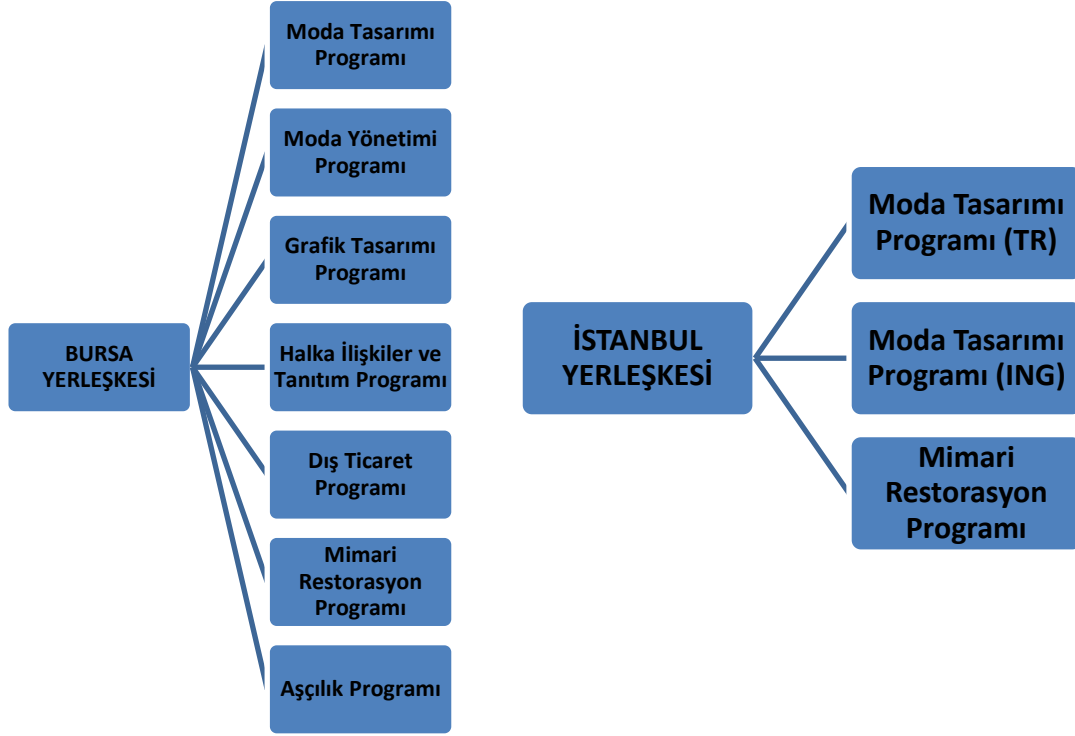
BURSA YERLEŞKESİ

Moda Tasarımı Programı

Moda Yönetimi Programı

Grafik Tasarımı Programı

Halka İlişkiler ve Tanıtım Programı

Dış Ticaret Programı

Mimari Restorasyon Programı

Aşçılık Programı

İSTANBUL YERLEŞKESİ

Moda Tasarımı Programı (TR)

Moda Tasarımı Programı (ING)

Mimari Restorasyon Programı